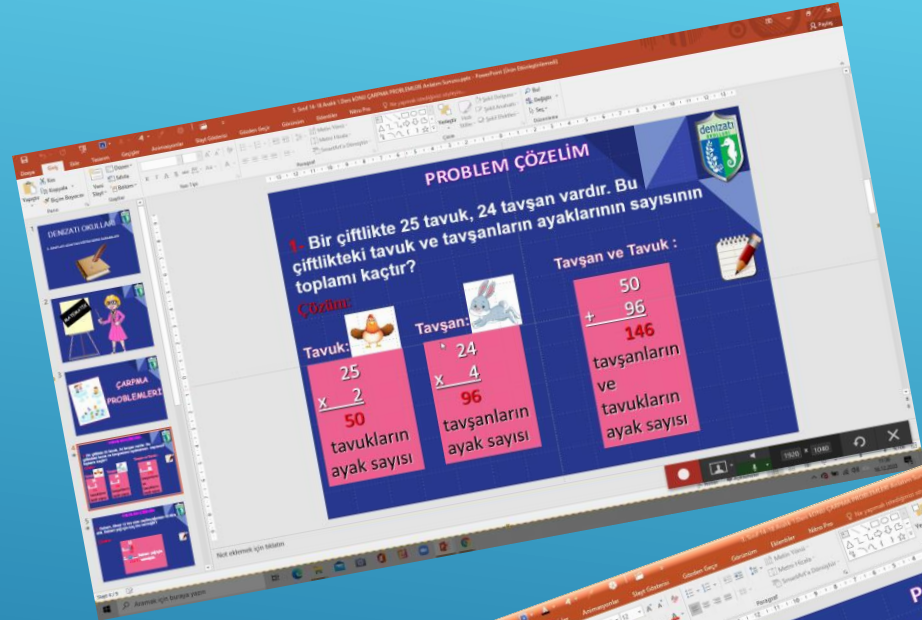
PROBLEM ÇÖZELİM

denizatı

1- Bir çiftlikte 25 tavuk, 24 tavşan vardır. Bu çiftlikteki tavuk ve tavşanların ayaklarının sayısının toplamı kaçtır?

Çözüm:

Tavşan ve Tavuk :

Tavuk:
25
x 2
50
tavukların ayak sayısı

Tavşan:
24
x 4
96
tavşanların ayak sayısı

50
+ 96
146
tavşanların ve tavukların ayak sayısı

DENİZATI OKULLARI

ÇARPMA PROBLEMLERİ

Not eklemek için tıklatın

Aramak için buraya yazın

1920 × 1040